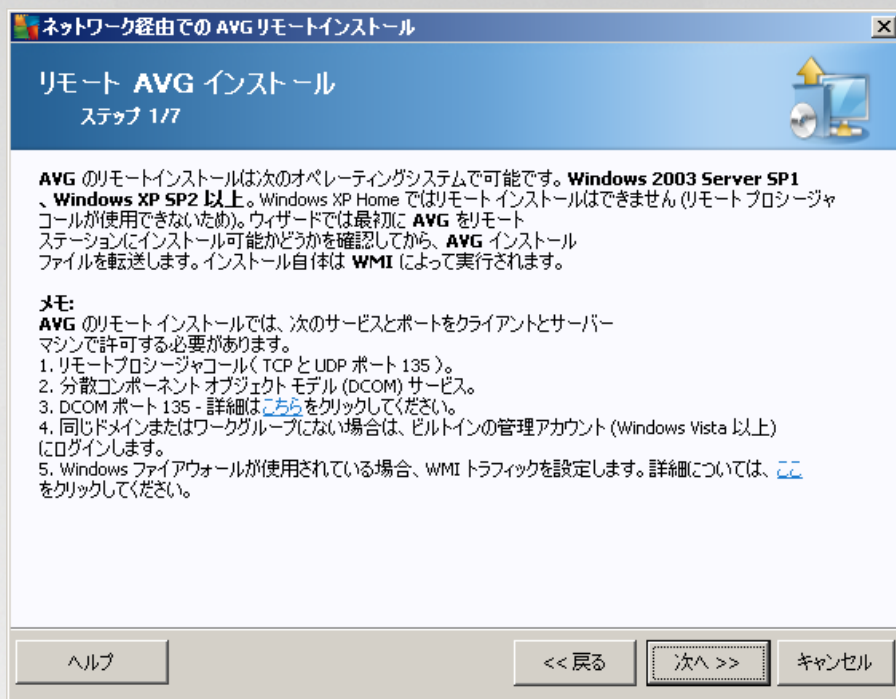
ネットワーク経由での AVG リモートインストール

リモート AVG インストール
ステップ 1/7

AVG のリモートインストールは次のオペレーティングシステムで可能です。Windows 2003 Server SP1 、Windows XP SP2 以上。Windows XP Home ではリモートインストールはできません (リモートプロシージャコールが使用できないため)。ウィザードでは最初に AVG をリモートステーションにインストール可能かどうかを確認してから、AVG インストールファイルを転送します。インストール自体は WMI によって実行されます。

メモ:
AVG のリモートインストールでは、次のサービスとポートをクライアントとサーバーマシンで許可する必要があります。
1. リモートプロシージャコール ( TCP と UDP ポート 135 )。
2. 分散コンポーネント オブジェクト モデル (DCOM) サービス。
3. DCOM ポート 135 - 詳細はこちらをクリックしてください。
4. 同じドメインまたはワークグループにない場合は、ビルトインの管理アカウント (Windows Vista 以上) にログインします。
5. Windows ファイアウォールが使用されている場合、WMI トラフィックを設定します。詳細については、ここをクリックしてください。

ヘルプ
<< 戻る
次へ >>
キャンセル